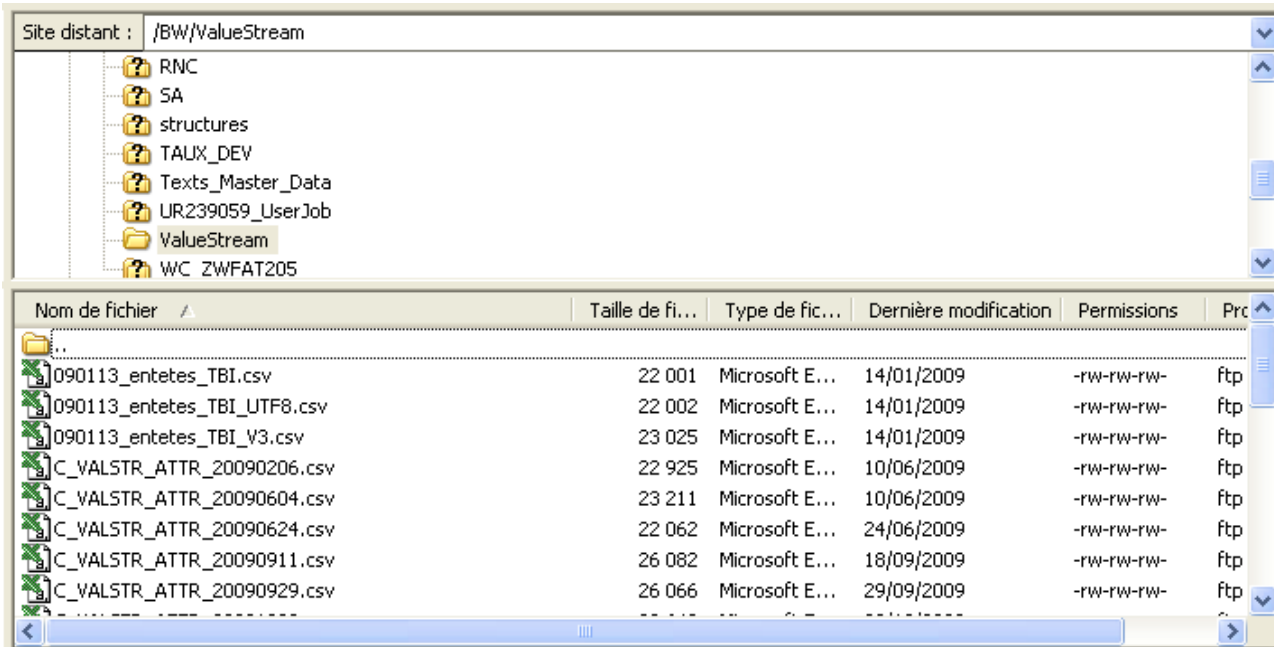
Site distant : /BW/ValueStream

RNC
SA
structures
TAUX_DEV
Texts_Master_Data
UR239059_UserJob
ValueStream
WC_ZWFAT205

| Nom de fichier | Taille de fi... | Type de fic... | Dernière modification | Permissions | Pro |
|---|---|---|---|---|---|
| .. | | | | | |
| 090113_entetes_TBI.csv | 22 001 | Microsoft E... | 14/01/2009 | -rw-rw-rw- | ftp |
| 090113_entetes_TBI_UTF8.csv | 22 002 | Microsoft E... | 14/01/2009 | -rw-rw-rw- | ftp |
| 090113_entetes_TBI_V3.csv | 23 025 | Microsoft E... | 14/01/2009 | -rw-rw-rw- | ftp |
| C_VALSTR_ATTR_20090206.csv | 22 925 | Microsoft E... | 10/06/2009 | -rw-rw-rw- | ftp |
| C_VALSTR_ATTR_20090604.csv | 23 211 | Microsoft E... | 10/06/2009 | -rw-rw-rw- | ftp |
| C_VALSTR_ATTR_20090624.csv | 22 062 | Microsoft E... | 24/06/2009 | -rw-rw-rw- | ftp |
| C_VALSTR_ATTR_20090911.csv | 26 082 | Microsoft E... | 18/09/2009 | -rw-rw-rw- | ftp |
| C_VALSTR_ATTR_20090929.csv | 26 066 | Microsoft E... | 29/09/2009 | -rw-rw-rw- | ftp |
| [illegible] | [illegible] | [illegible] | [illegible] | | |